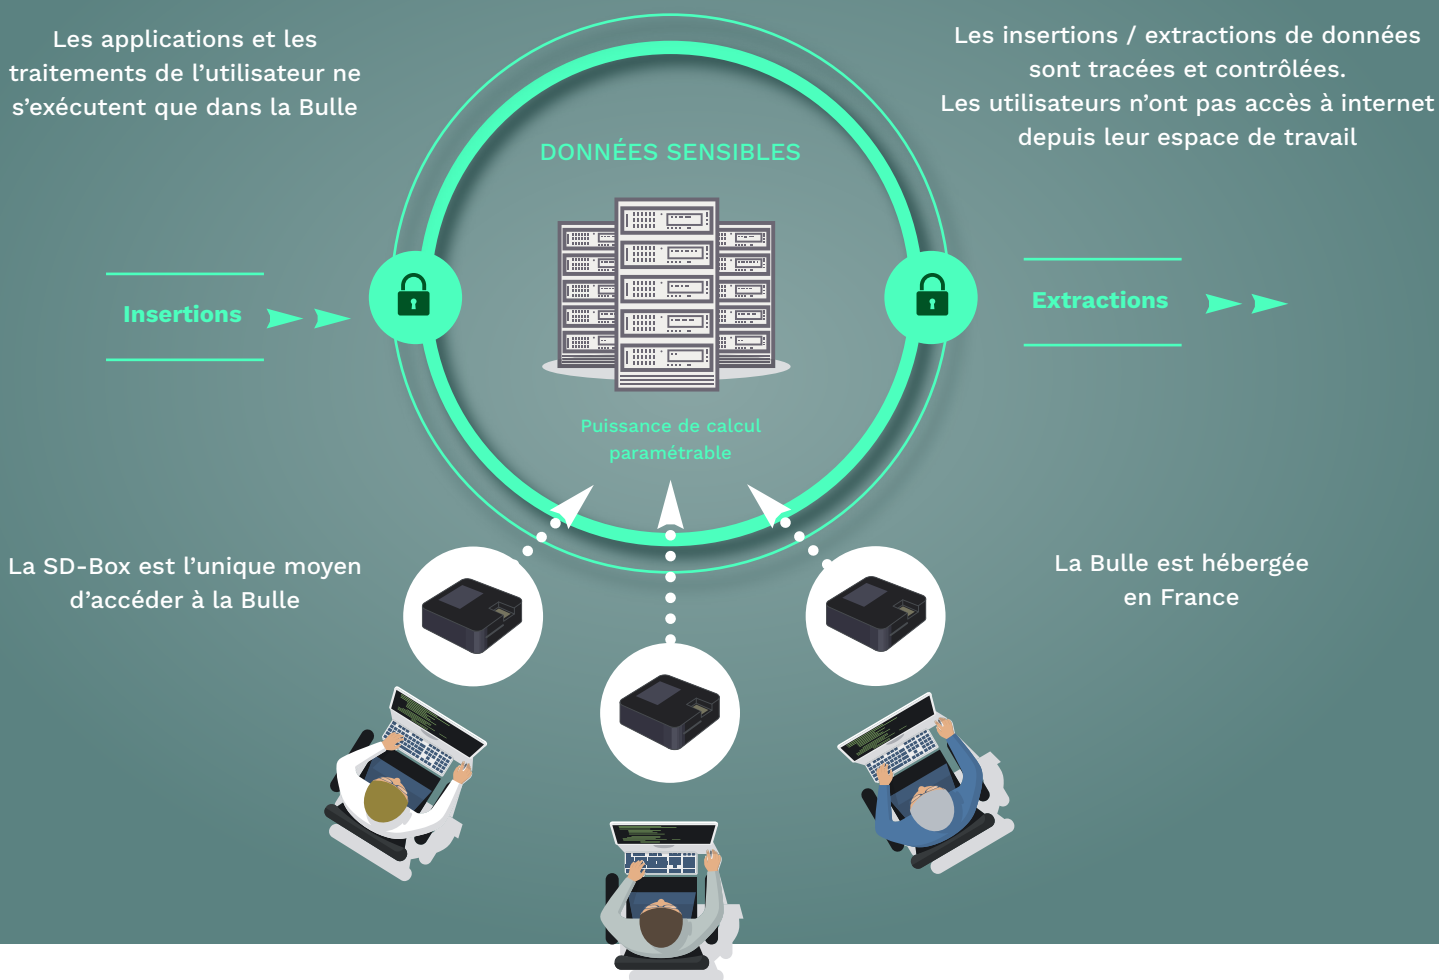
Les applications et les traitements de l'utilisateur ne s'exécutent que dans la Bulle

Les insertions / extractions de données sont tracées et contrôlées.
Les utilisateurs n'ont pas accès à internet depuis leur espace de travail

DONNÉES SENSIBLES

Insertions

Extractions

Puissance de calcul paramétrable

La SD-Box est l'unique moyen d'accéder à la Bulle

La Bulle est hébergée en France